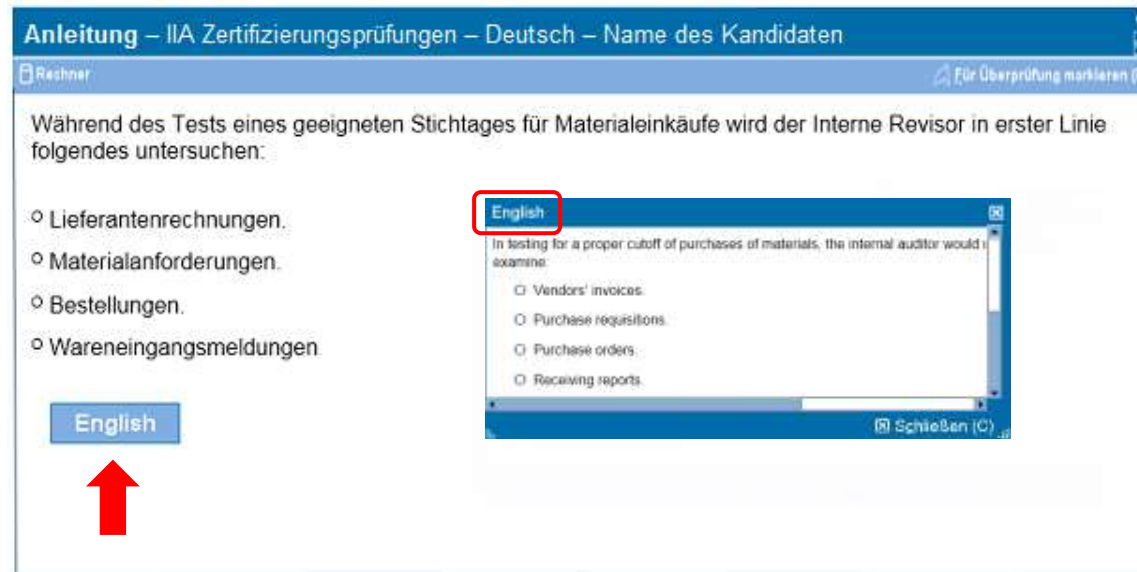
**Anleitung** – IIA Zertifizierungsprüfungen – Deutsch – Name des Kandidaten

Rechner

Für Überprüfung markieren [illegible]

Während des Tests eines geeigneten Stichtages für Materialeinkäufe wird der Interne Revisor in erster Linie folgendes untersuchen:

○ Lieferantenrechnungen.

○ Materialanforderungen.

○ Bestellungen.

○ Wareneingangsmeldungen.

English

English

In testing for a proper cutoff of purchases of materials, the internal auditor would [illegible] examine:

○ Vendors' invoices.

○ Purchase requisitions.

○ Purchase orders.

○ Receiving reports.

Schließen (C)